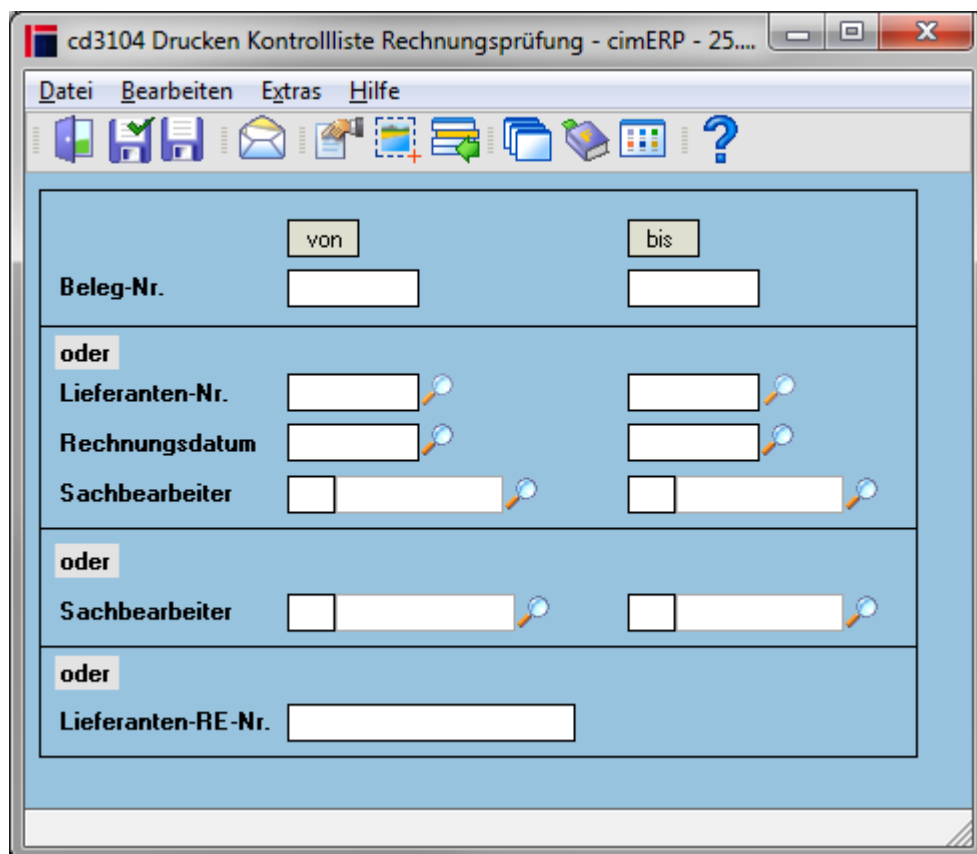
cd3104 Drucken Kontrollliste Rechnungsprüfung - cimERP - 25....

Datei Bearbeiten Extras Hilfe

von

bis

Beleg-Nr.

oder

Lieferanten-Nr.

Rechnungsdatum

Sachbearbeiter

oder

Sachbearbeiter

oder

Lieferanten-RE-Nr.